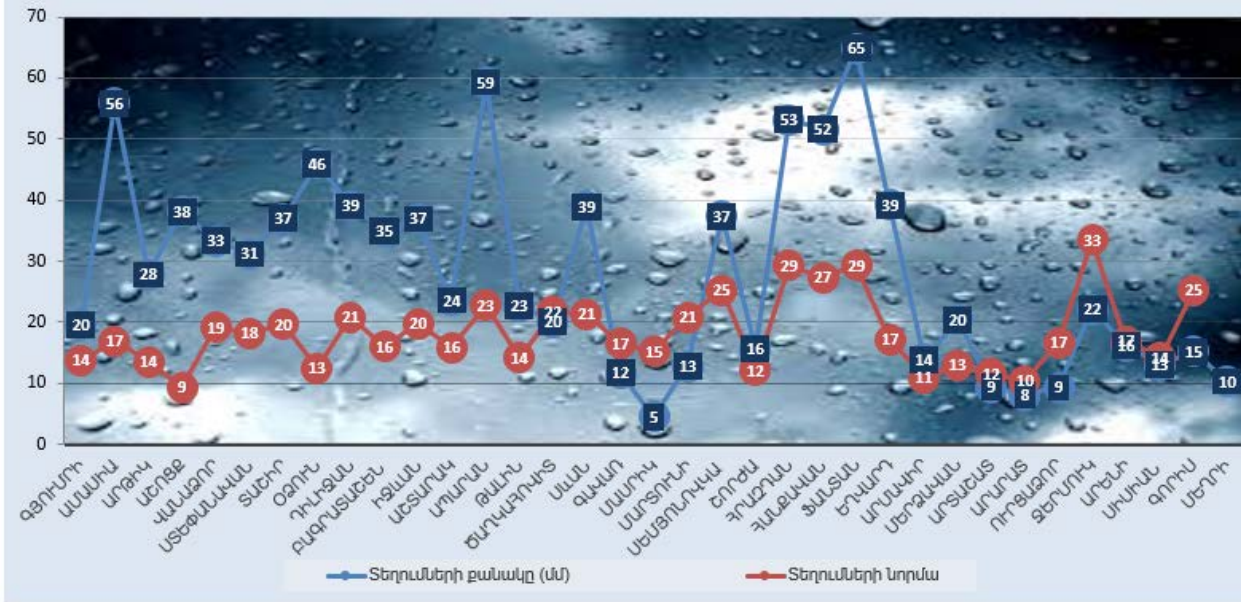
70
60
50
40
30
20
10
0

20 56 28 38 33 31 37 46 39 35 37 24 59 23 20 39 12 5 13 37 16 53 52 65 39 14 20 12 9 8 9 22 16 13 15 10

14 17 14 9 19 18 20 13 21 16 20 16 23 14 22 21 17 15 21 25 12 29 27 29 17 11 13 12 10 17 33 17 14 25

ԳՅՈՒՄՐԻ
ԱՄԱՍԻԱ
ԱՐԹԻԿ
ԱՇՈՑՔ
ՎԱՆԱՁՈՐ
ՍՏԵՓԱՆԱՎԱՆ
ՏԱՇԻՐ
ՕԶՈՒՆ
ԴԻԼԻՋԱՆ
ԲԱԳՐԱՏԱՇԵՆ
ԻՋԵՎԱՆ
ԱՇՏԱՐԱԿ
ԱՊԱՐԱՆ
ԹԱԼԻՆ
ԾԱՂԿԱՀՈՎԻՏ
ՍԵՎԱՆ
ԳԱՎԱՌ
ՄԱՐՏՈՒՆԻ
ՍԵՄՅՈՆՈՎԿԱ
ՃԱՄԲԱՐԱԿ
ԷՋՄԻԱԾԻՆ
ԵՐԵՎԱՆ
ՋՐԱՁՈՐ
ՋԵՐՄՈՒԿ
ՍԻՍԻԱՆ
ԵՂԵԳՆԱՁՈՐ
ԱՐԱՐԱՏ
ԱՐՏԱՇԱՏ
ՄԵՂՐԻ
ԳՈՐԻՍ
ԿԱՊԱՆ
ՔԱՋԱՐԱՆ
ՎԱՅՔ
ՎԱՐԴԵՆԻՍ
ԱՐՄԱՎԻՐ
ՄԵՂՐԻ

Տեղումների քանակը (մմ)
Տեղումների նորմա